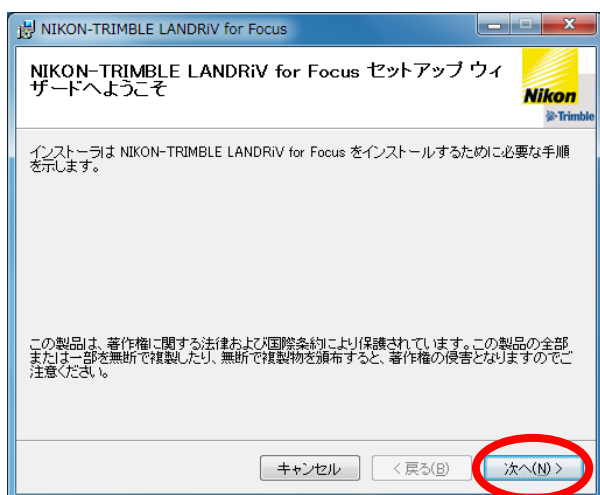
NIKON-TRIMBLE LANDRiV for Focus

NIKON-TRIMBLE LANDRiV for Focus セットアップ ウィザードへようこそ

Nikon
Trimble

インストーラは NIKON-TRIMBLE LANDRiV for Focus をインストールするために必要な手順を示します。

この製品は、著作権に関する法律および国際条約により保護されています。この製品の全部または一部を無断で複製したり、無断で複製物を頒布すると、著作権の侵害となりますのでご注意ください。

キャンセル
< 戻る(B)
次へ(N) >